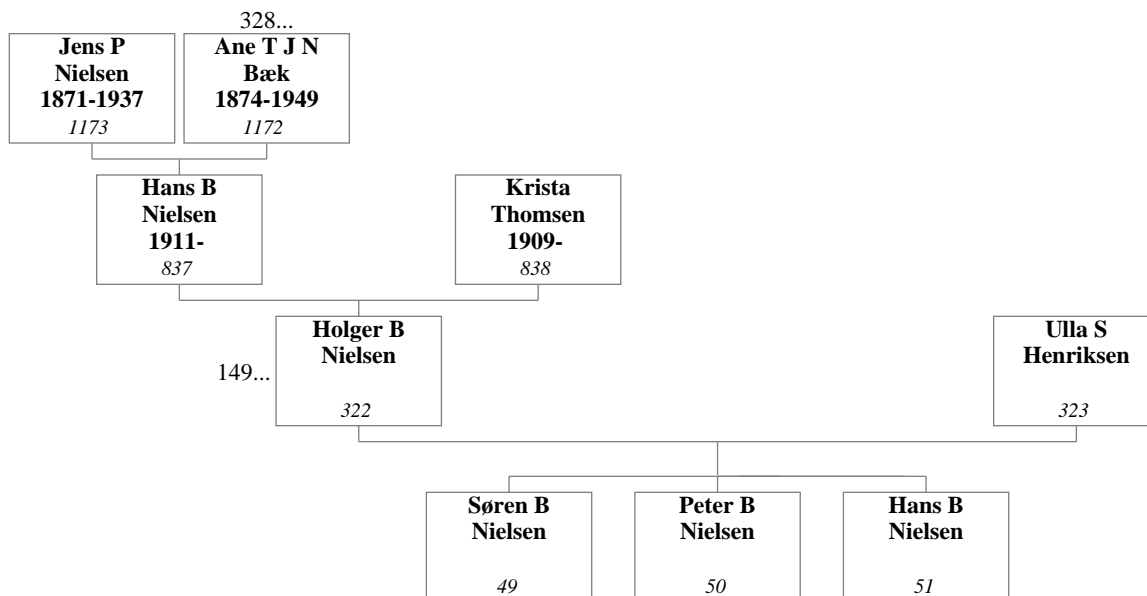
328...

**Jens P Nielsen 1871-1937**
*1173*

**Ane T J N Bæk 1874-1949**
*1172*

**Hans B Nielsen 1911-**
*837*

**Krista Thomsen 1909-**
*838*

149...

**Holger B Nielsen**
*322*

**Ulla S Henriksen**
*323*

**Søren B Nielsen**
*49*

**Peter B Nielsen**
*50*

**Hans B Nielsen**
*51*